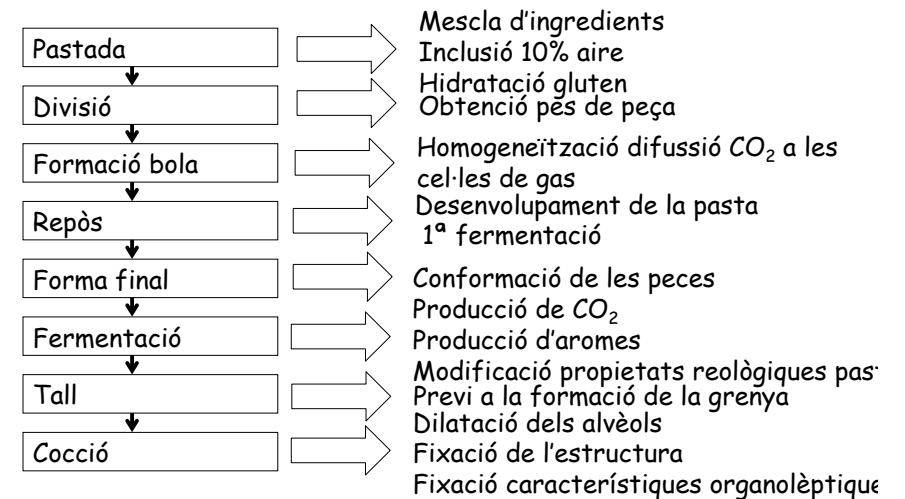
Pastada

Divisió

Formació bola

Repòs

Forma final

Fermentació

Tall

Cocció

Mescla d'ingredients
Inclusió 10% aire
Hidratació gluten
Obtenció pes de peça

Homogeneïtzació difussió $CO_2$ a les cel·les de gas
Desenvolupament de la pasta
1ª fermentació

Conformació de les peces
Producció de $CO_2$
Producció d'aromes
Modificació propietats reològiques pas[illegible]
Previ a la formació de la grenya
Dilatació dels alvèols
Fixació de l'estructura
Fixació característiques organolèptique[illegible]